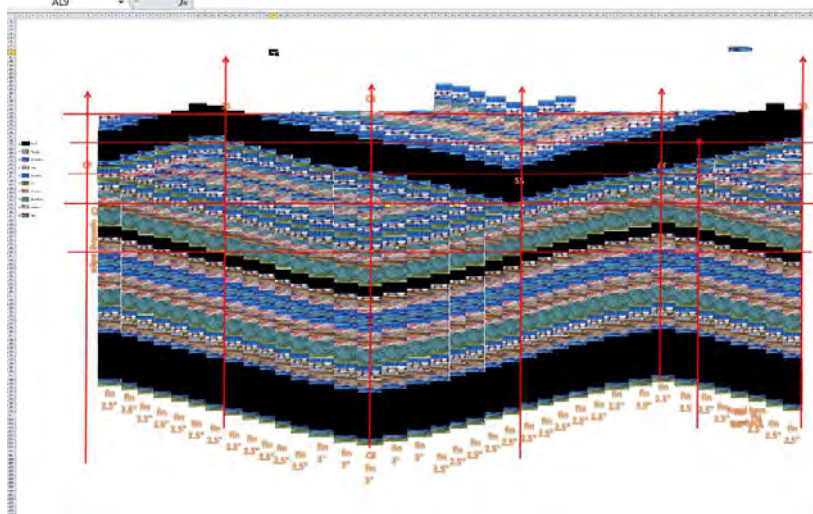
AL9
$f_x$
fin 2.5"
fin 3.0"
fin 2.5"
fin 2.5"
fin 2.5"
fin 2.5"
fin 2.5"
fin 2.5"
fin 2.5"
fin 2.5"
fin 2.5"
fin 3"
fin 3"
CB fin 3"
fin 3"
fin 3"
fin 2.5"
fin 2.5"
fin 2.5"
fin 2.5"
fin 2.5"
fin 2.5"
fin 2.5"
fin 2.5"
fin 3.0"
fin 3.5
fin 2.5"
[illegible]
fin 2.5"
fin 2.5"
fin 2.5"